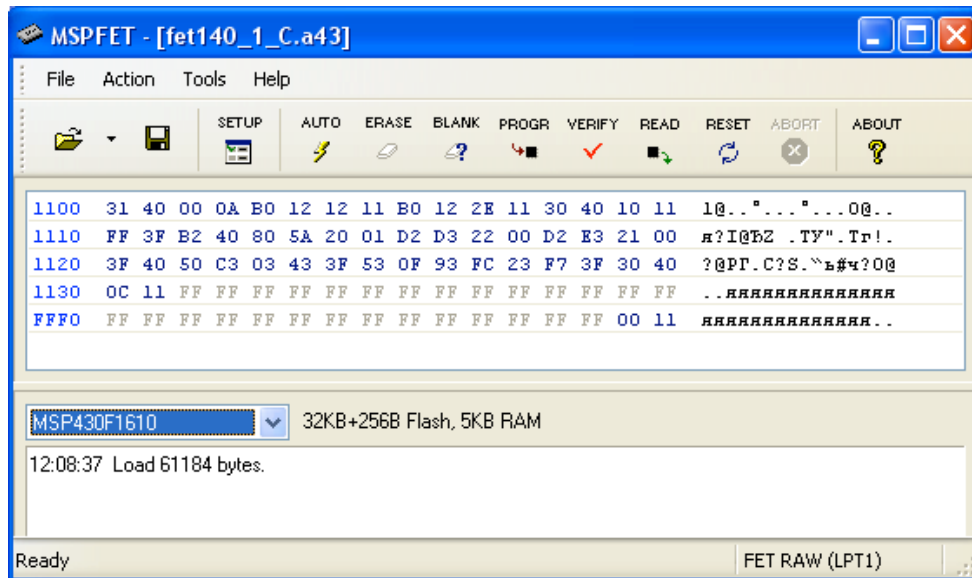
MSPFET - [fet140_1_C.a43]

File Action Tools Help

SETUP AUTO ERASE BLANK PROGR VERIFY READ RESET ABORT ABOUT

| | | |
|---|---|---|
| 1100 | 31 40 00 0A B0 12 12 11 B0 12 2E 11 30 40 10 11 | 1@..°...°...0@.. |
| 1110 | FF 3F B2 40 80 5A 20 01 D2 D3 22 00 D2 E3 21 00 | я?I@ЂZ .ТУ".Тг!. |
| 1120 | 3F 40 50 C3 03 43 3F 53 0F 93 FC 23 F7 3F 30 40 | ?@РГ.С?S."ь#ч?0@ |
| 1130 | 0C 11 FF FF FF FF FF FF FF FF FF FF FF FF FF FF | ..яяяяяяяяяяяяяя |
| FFF0 | FF FF FF FF FF FF FF FF FF FF FF FF FF FF 00 11 | яяяяяяяяяяяяяя.. |

MSP430F1610 32KB+256B Flash, 5KB RAM

12:08:37 Load 61184 bytes.

Ready FET RAW (LPT1)